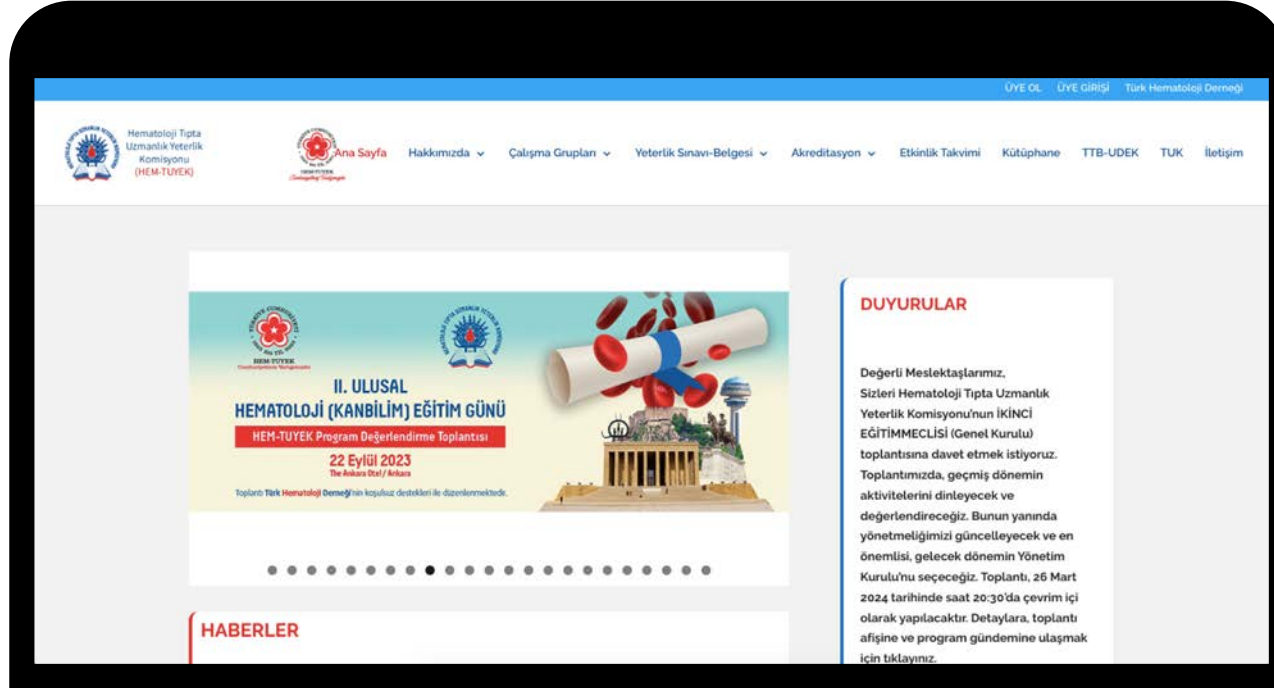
ÜYE OL ÜYE GİRİŞİ Türk Hematoloji Derneği

Hematoloji Tıpta Uzmanlık Yeterlik Komisyonu (HEM-TUYEK)

Ana Sayfa Hakkımızda Çalışma Grupları Yeterlik Sınavı-Belgesi Akreditasyon Etkinlik Takvimi Kütüphane TTB-UDEK TUK İletişim

HEM-TUYEK

II. ULUSAL HEMATOLOJİ (KANBİLİM) EĞİTİM GÜNÜ

HEM-TUYEK Program Değerlendirme Toplantısı

22 Eylül 2023
The Ankara Otel / Ankara

Toplantı Türk Hematoloji Derneği'nin koşulsuz destekleri ile düzenlenmektedir.

DUYURULAR

Değerli Meslektaşlarımız,
Sizleri Hematoloji Tıpta Uzmanlık Yeterlik Komisyonu'nun İKİNCİ EĞİTİMMECLİSİ (Genel Kurulu) toplantısına davet etmek istiyoruz. Toplantımızda, geçmiş dönemin aktivitelerini dinleyecek ve değerlendireceğiz. Bunun yanında yönetmeliğimizi güncelleyecek ve en önemlisi, gelecek dönemin Yönetim Kurulu'nu seçeceğiz. Toplantı, 26 Mart 2024 tarihinde saat 20:30'da çevrim içi olarak yapılacaktır. Detaylara, toplantı afişine ve program gündemine ulaşmak için tıklayınız.

HABERLER